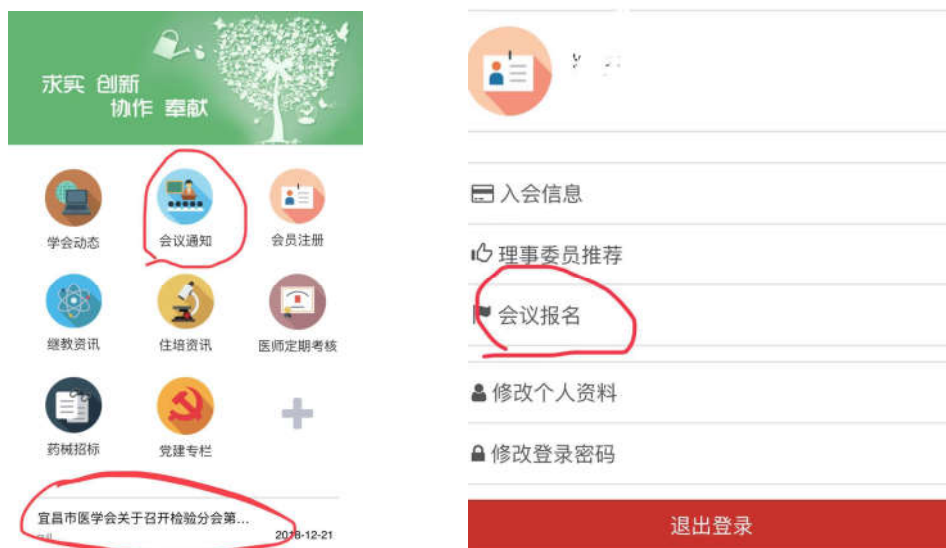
求实 创新
协作 奉献

学会动态
会议通知
会员注册
继教资讯
住培资讯
医师定期考核
药械招标
党建专栏

宜昌市医学会关于召开检验分会第...
2018-12-21

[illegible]

入会信息
理事委员推荐
会议报名
修改个人资料
修改登录密码
退出登录